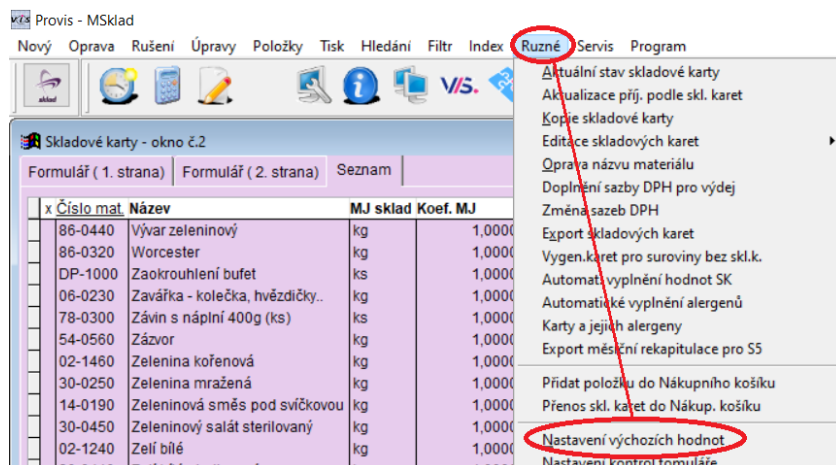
Provis - MSklad

Nový Oprava Rušení Úpravy Položky Tisk Hledání Filtr Index Ruzné Servis Program

sklad

Skladové karty - okno č.2

Formulář ( 1. strana) Formulář ( 2. strana) Seznam

| x | Číslo mat. | Název | MJ sklad | Koef. MJ |
|---|---|---|---|---|
| | 86-0440 | Vývar zeleninový | kg | 1,0000 |
| | 86-0320 | Worcester | kg | 1,0000 |
| | DP-1000 | Zaokrouhlení bufet | ks | 1,0000 |
| | 06-0230 | Zavářka - kolečka, hvězdičky.. | kg | 1,0000 |
| | 78-0300 | Závin s náplní 400g (ks) | ks | 1,0000 |
| | 54-0560 | Zázvor | kg | 1,0000 |
| | 02-1460 | Zelenina kořenová | kg | 1,0000 |
| | 30-0250 | Zelenina mražená | kg | 1,0000 |
| | 14-0190 | Zeleninová směs pod svíčkovou | kg | 1,0000 |
| | 30-0450 | Zeleninový salát sterilovaný | kg | 1,0000 |
| | 02-1240 | Zelí bílé | kg | 1,0000 |

Aktuální stav skladové karty
Aktualizace příj. podle skl. karet
Kopie skladové karty
Editace skladových karet
Oprava názvu materiálu
Doplnění sazby DPH pro výdej
Změna sazeb DPH
Export skladových karet
Vygen.karet pro suroviny bez skl.k.
Automat. vyplnění hodnot SK
Automatické vyplnění alergenů
Karty a jejich alergeny
Export měsíční rekapitulace pro S5
Přidat položku do Nákupního košíku
Přenos skl. karet do Nákup. košíku
Nastavení výchozích hodnot
Nastavení kontrol formuláře